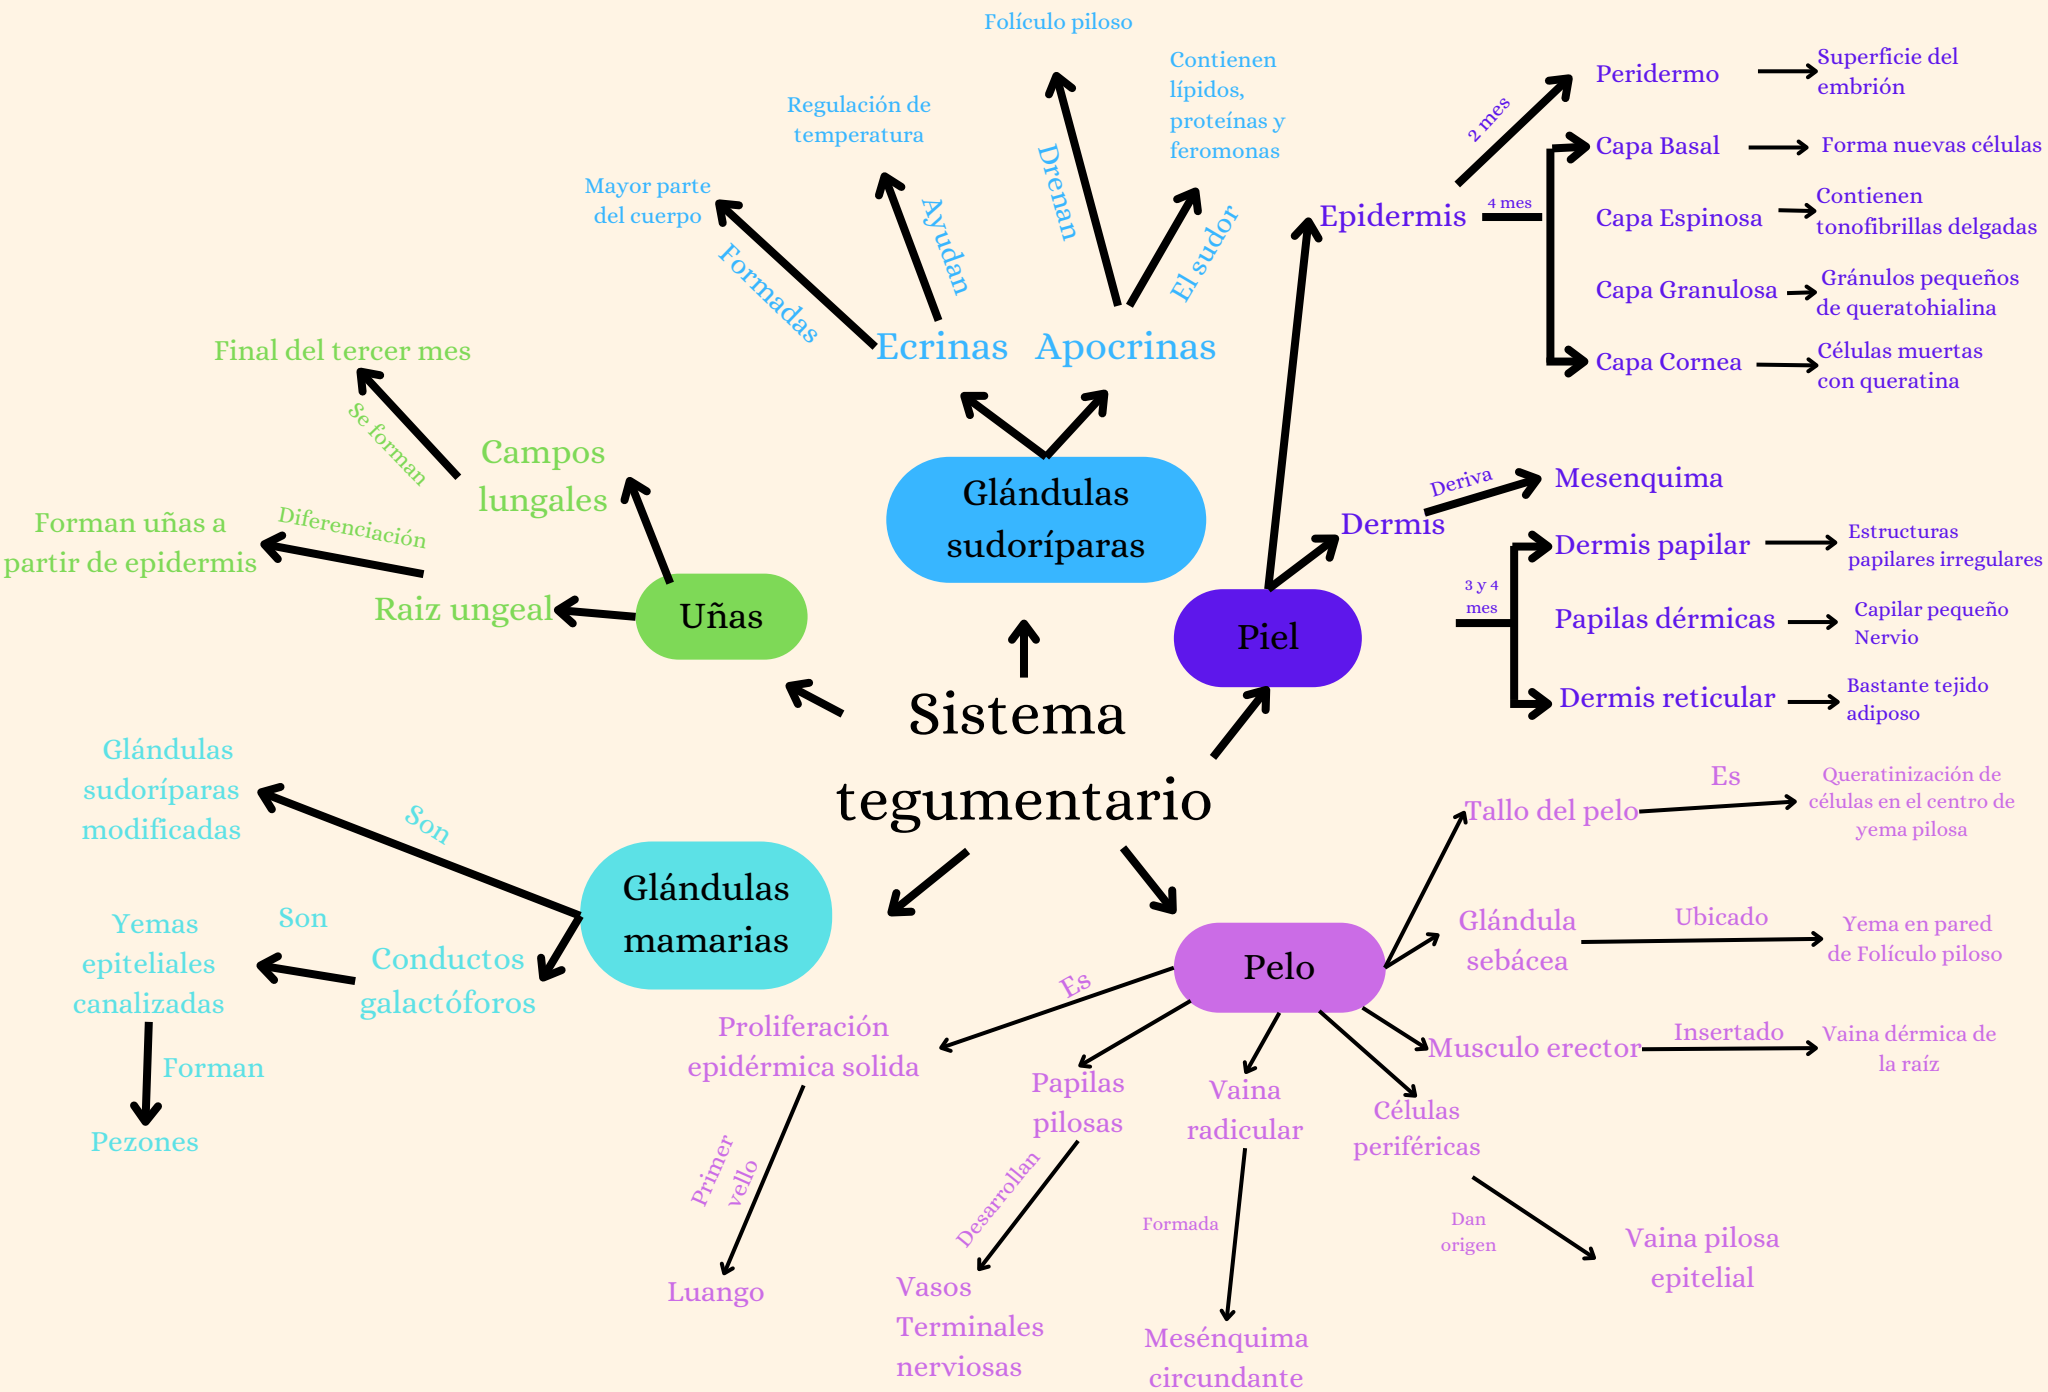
Sistema tegumentario

Glándulas sudoríparas

Ecrinas

Apocrinas

Formadas

Mayor parte del cuerpo

Ayudan

Regulación de temperatura

Drenan

Folículo piloso

El sudor

Contienen lípidos, proteínas y feromonas

Piel

Epidermis

2 mes

Peridermo

Superficie del embrión

4 mes

Capa Basal

Forma nuevas células

Capa Espinosa

Contienen tonofibrillas delgadas

Capa Granulosa

Gránulos pequeños de queratohialina

Capa Cornea

Células muertas con queratina

Dermis

Deriva

Mesenquima

3 y 4 mes

Dermis papilar

Estructuras papilares irregulares

Papilas dérmicas

Capilar pequeño Nervio

Dermis reticular

Bastante tejido adiposo

Uñas

Campos lungales

Se forman

Final del tercer mes

Raiz ungeal

Diferenciación

Forman uñas a partir de epidermis

Glándulas mamarias

Son

Glándulas sudoríparas modificadas

Conductos galactóforos

Son

Yemas epiteliales canalizadas

Forman

Pezones

Pelo

Tallo del pelo

Es

Queratinización de células en el centro de yema pilosa

Glándula sebácea

Ubicado

Yema en pared de Folículo piloso

Musculo erector

Insertado

Vaina dérmica de la raíz

Es

Proliferación epidérmica solida

Primer vello

Luango

Papilas pilosas

Desarrollan

Vasos Terminales nerviosas

Vaina radicular

Formada

Mesénquima circundante

Células periféricas

Dan origen

Vaina pilosa epitelial